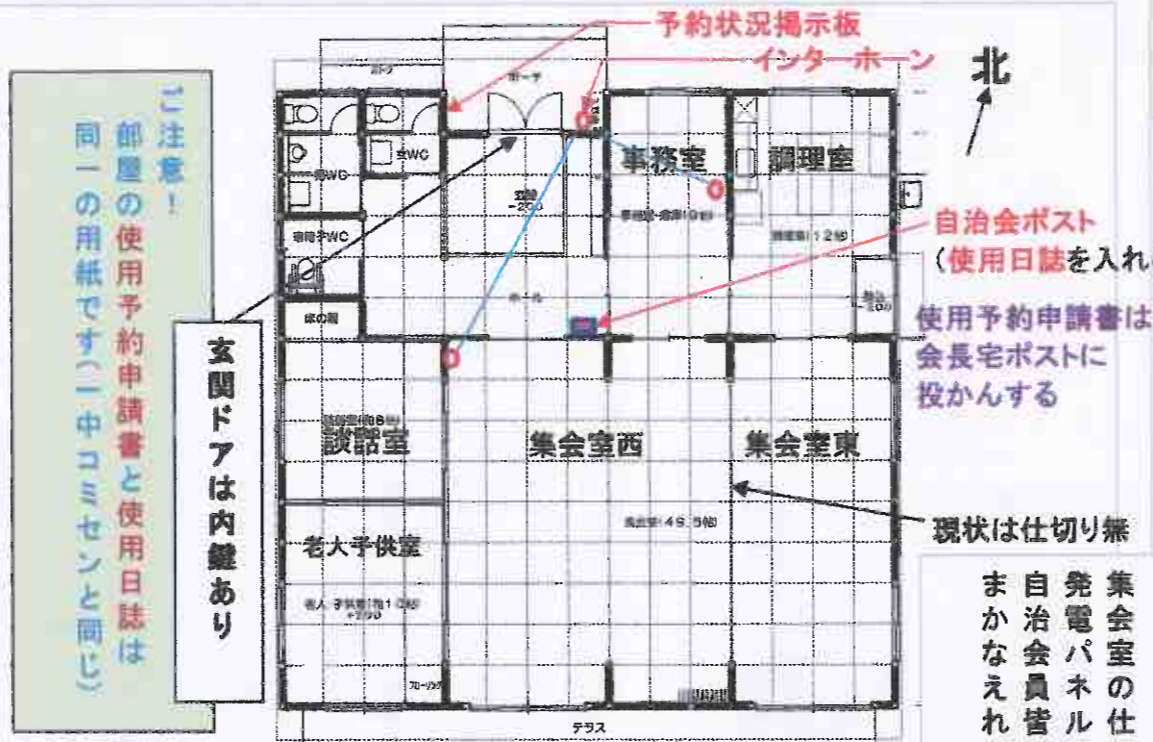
ご注意！
部屋の使用予約申請書と使用日誌は
同一の用紙です（一中コミセンと同じ）

予約状況掲示板
インターホーン
北

ポーチ
女WC
男WC
多目的WC
物の間
玄関
事務室
事務室・倉庫（9帖）
調理室
調理室（12帖）
ホール
倉庫

自治会ポスト
（使用日誌を入れ

使用予約申請書は
会長宅ポストに
投かんする

玄関ドアは内鍵あり

談話室
談話室（和8帖）
集会室西
集会室東
集会室（49.5帖）
現状は仕切り無
老人子供室
老人・子供室（和10帖）
フローリング
テラス

集会室の仕
発電パネル
自治会員皆
まかなえれ